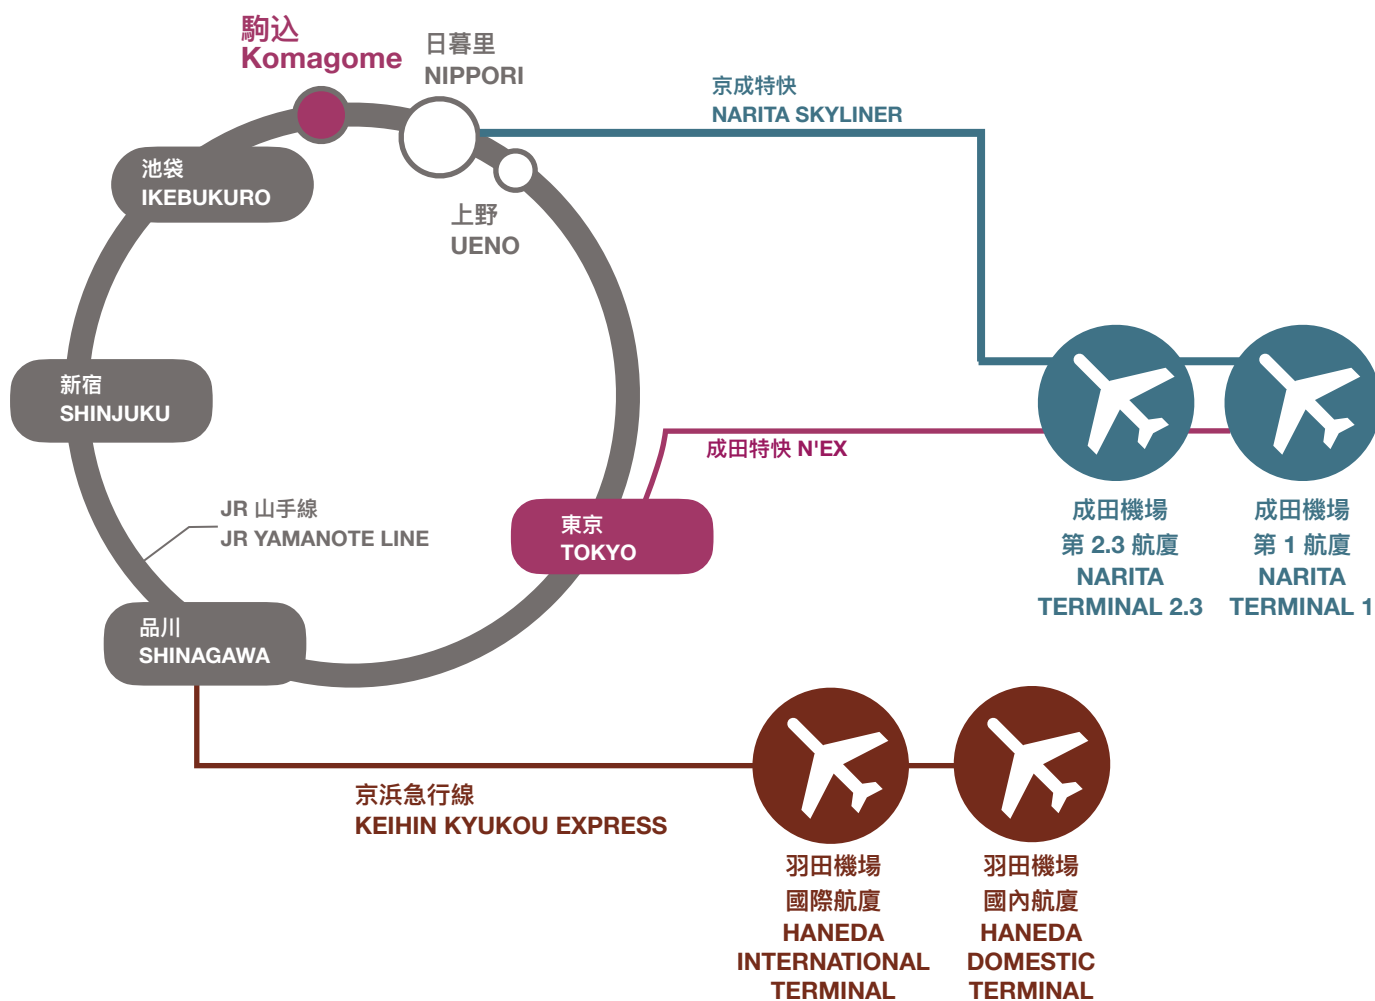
駒込
Komagome

日暮里
NIPPORI

京成特快
NARITA SKYLINER

池袋
IKEBUKURO

上野
UENO

新宿
SHINJUKU

成田特快 N'EX

JR 山手線
JR YAMANOTE LINE

東京
TOKYO

成田機場
第 2.3 航廈
NARITA
TERMINAL 2.3

成田機場
第 1 航廈
NARITA
TERMINAL 1

品川
SHINAGAWA

京浜急行線
KEIHIN KYUKOU EXPRESS

羽田機場
國際航廈
HANEDA
INTERNATIONAL
TERMINAL

羽田機場
國內航廈
HANEDA
DOMESTIC
TERMINAL